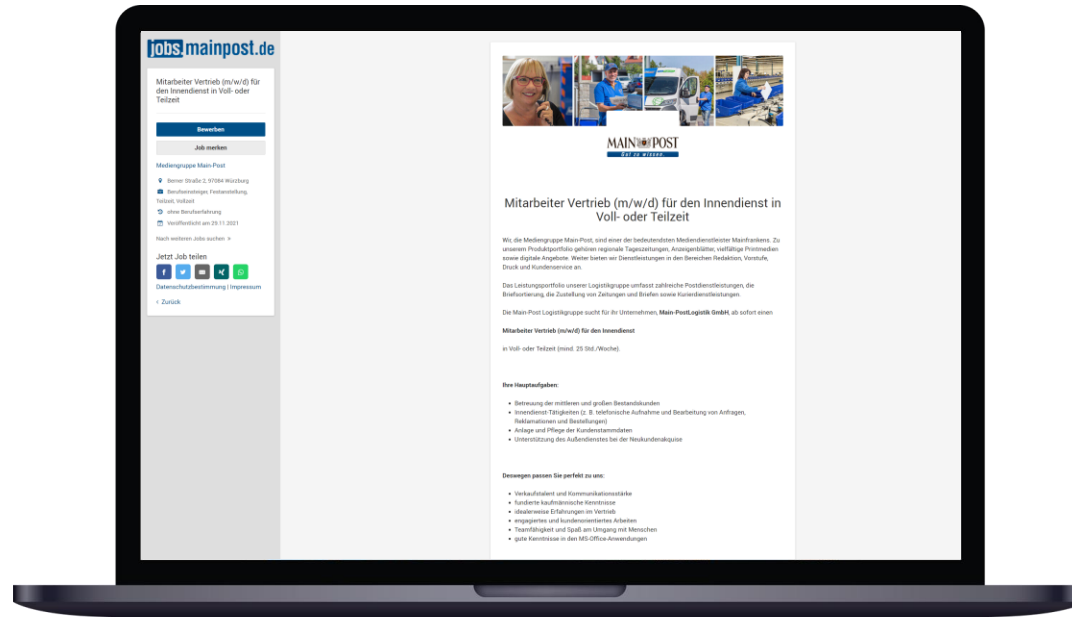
jobs.mainpost.de

Mitarbeiter Vertrieb (m/w/d) für den Innendienst in Voll- oder Teilzeit

Bewerben

Job merken

Mediengruppe Main-Post

Berner Straße 2, 97084 Würzburg

Berufseinsteiger, Festanstellung, Teilzeit, Vollzeit

ohne Berufserfahrung

Veröffentlicht am 23.11.2021

Nach weiteren Jobs suchen »

Jetzt Job teilen

Datenschutzbestimmung | Impressum

< Zurück

MAIN POST
Gut zu wissen.

Mitarbeiter Vertrieb (m/w/d) für den Innendienst in Voll- oder Teilzeit

Wir, die Mediengruppe Main-Post, sind einer der bedeutendsten Mediendienstleister Mainfrankens. Zu unserem Produktportfolio gehören regionale Tageszeitungen, Anzeigenblätter, vielfältige Printmedien sowie digitale Angebote. Weiter bieten wir Dienstleistungen in den Bereichen Redaktion, Vorstufe, Druck und Kundenservice an.

Das Leistungsportfolio unserer Logistikgruppe umfasst zahlreiche Postdienstleistungen, die Briefsortierung, die Zustellung von Zeitungen und Briefen sowie Kurierdienstleistungen.

Die Main-Post Logistikgruppe sucht für Ihr Unternehmen, Main-PostLogistik GmbH, ab sofort einen

Mitarbeiter Vertrieb (m/w/d) für den Innendienst

in Voll- oder Teilzeit (mind. 25 Std./Woche).

Ihre Hauptaufgaben:

- Betreuung der mittleren und großen Bestandskunden
- Innendienst-Tätigkeiten (z. B. telefonische Aufnahme und Bearbeitung von Anfragen, Reklamationen und Bestellungen)
- Anlage und Pflege der Kundenstammdaten
- Unterstützung des Außendienstes bei der Neukundenakquise

Deswegen passen Sie perfekt zu uns:

- Verkaufstalent und Kommunikationsstärke
- fundierte kaufmännische Kenntnisse
- idealerweise Erfahrungen im Vertrieb
- engagiertes und kundenorientiertes Arbeiten
- Teamfähigkeit und Spaß am Umgang mit Menschen
- gute Kenntnisse in den MS-Office-Anwendungen